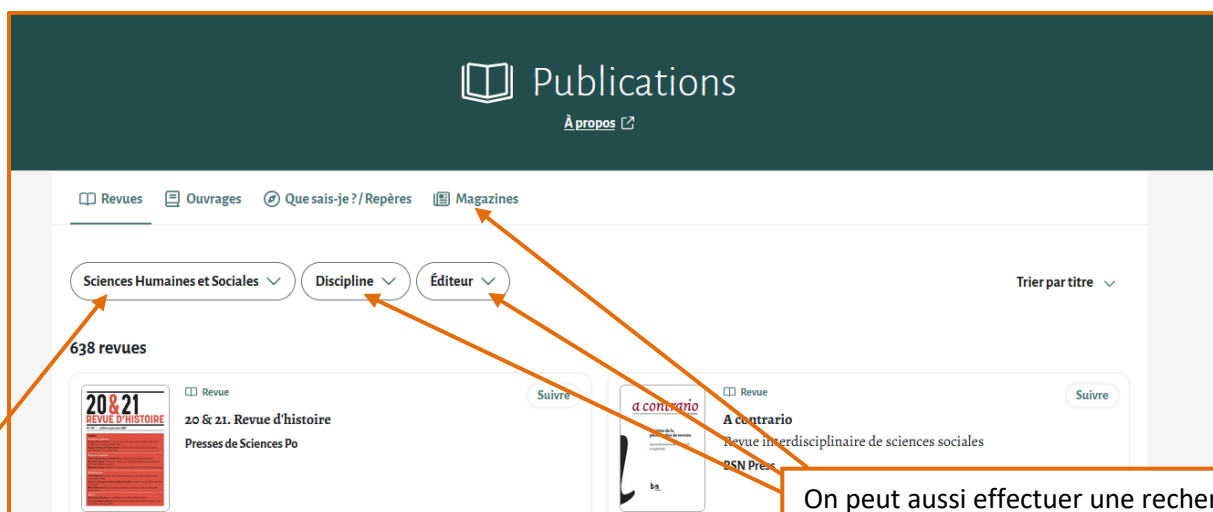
Publications

À propos

Revues Ouvrages Que sais-je ? / Repères Magazines

Sciences Humaines et Sociales Discipline Éditeur

Trier par titre

638 revues

20 & 21 REVUE D'HISTOIRE

Revue

20 & 21. Revue d'histoire

Presses de Sciences Po

Suivre

a contrario

Revue

A contrario

Revue interdisciplinaire de sciences sociales

BSN Press

Suivre

On peut aussi effectuer une recher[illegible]